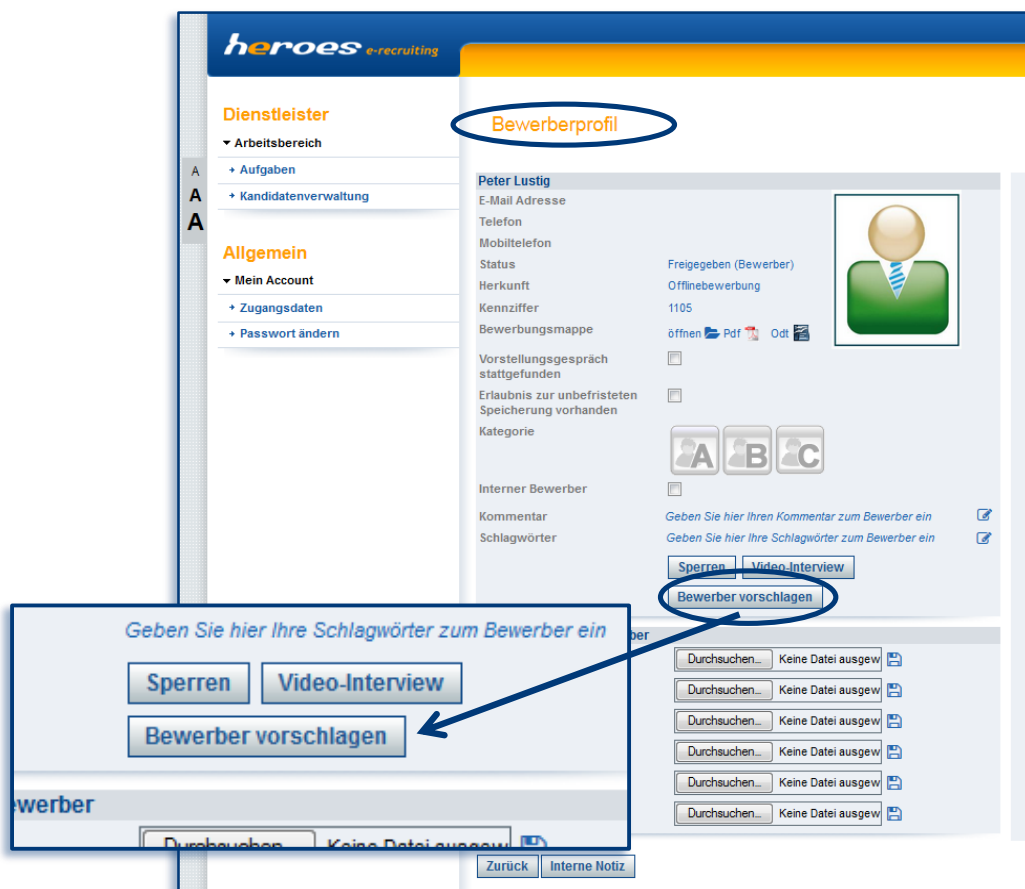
heroes e-recruiting

A
A
A

Dienstleister
Arbeitsbereich
Aufgaben
Kandidatenverwaltung

Allgemein
Mein Account
Zugangsdaten
Passwort ändern

Bewerberprofil

Peter Lustig
E-Mail Adresse
Telefon
Mobiltelefon
Status Freigegeben (Bewerber)
Herkunft Offlinebewerbung
Kennziffer 1105
Bewerbungsmappe öffnen Pdf Odt
Vorstellungsgespräch stattgefunden
Erlaubnis zur unbefristeten Speicherung vorhanden
Kategorie
A B C
Interner Bewerber
Kommentar Geben Sie hier Ihren Kommentar zum Bewerber ein
Schlagwörter Geben Sie hier Ihre Schlagwörter zum Bewerber ein

Sperren Video-Interview
Bewerber vorschlagen

ber
Durchsuchen... Keine Datei ausgew
Durchsuchen... Keine Datei ausgew
Durchsuchen... Keine Datei ausgew
Durchsuchen... Keine Datei ausgew
Durchsuchen... Keine Datei ausgew
Durchsuchen... Keine Datei ausgew

Geben Sie hier Ihre Schlagwörter zum Bewerber ein
Sperren Video-Interview
Bewerber vorschlagen
ewerber
Durchsuchen... Keine Datei ausgew

Zurück Interne Notiz